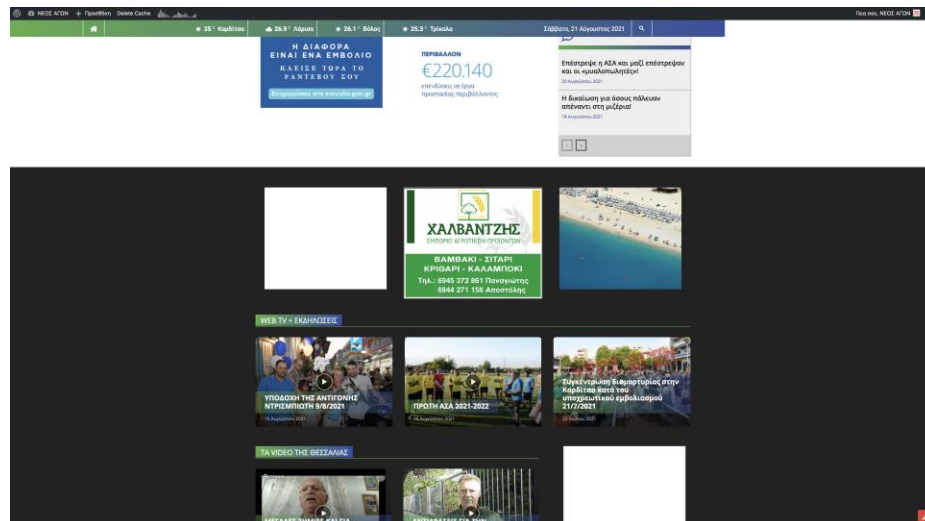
ΝΕΟΣ ΑΓΩΝ + Προσθήκη Delete Cache

Γεια σου, ΝΕΟΣ ΑΓΩΝ

25 °C Καρδίτσα 26.9 °C Λάρισα 26.1 °C Βόλος 25.3 °C Τρίκαλα Σάββατο, 21 Αυγούστου 2021

Η ΔΙΑΦΟΡΑ ΕΙΝΑΙ ΕΝΑ ΕΜΒΟΛΙΟ
ΚΛΕΙΣΕ ΤΩΡΑ ΤΟ ΡΑΝΤΕΒΟΥ ΣΟΥ
Ενημερώσου στο emvolio.gov.gr

ΠΕΡΙΒΑΛΛΟΝ
€220.140
επενδύσεις σε έργα προστασίας περιβάλλοντος

Επέστρεψε η ΑΣΑ και μαζί επέστρεψαν και οι «μαλλοπυλητές»!
20 Αυγούστου 2021

Η δικαίωση για όσους πάλεψαν απέναντι στη μιζέρια!
18 Αυγούστου 2021

ΧΑΛΒΑΝΤΖΗΣ
ΕΜΠΟΡΙΟ ΑΓΡΟΤΙΚΩΝ ΠΡΟΙΟΝΤΩΝ
ΒΑΜΒΑΚΙ - ΣΙΤΑΡΙ
ΚΡΙΘΑΡΙ - ΚΑΛΑΜΠΟΚΙ
Τηλ.: 6945 372 861 Παναγιώτης
6944 271 158 Αποστόλης

WEB TV + ΕΚΔΗΛΩΣΕΙΣ

ΥΠΟΔΟΧΗ ΤΗΣ ΑΝΤΙΓΟΝΗΣ ΝΤΡΙΣΜΠΙΩΤΗ 9/8/2021
16 Αυγούστου 2021

ΠΡΩΤΗ ΑΣΑ 2021-2022
16 Αυγούστου 2021

Συγκέντρωση διαμαρτυρίας στην Καρδίτσα κατά του υποχρεωτικού εμβολιασμού 21/7/2021
22 Ιουλίου 2021

ΤΑ VIDEO ΤΗΣ ΘΕΣΣΑΛΙΑΣ

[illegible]